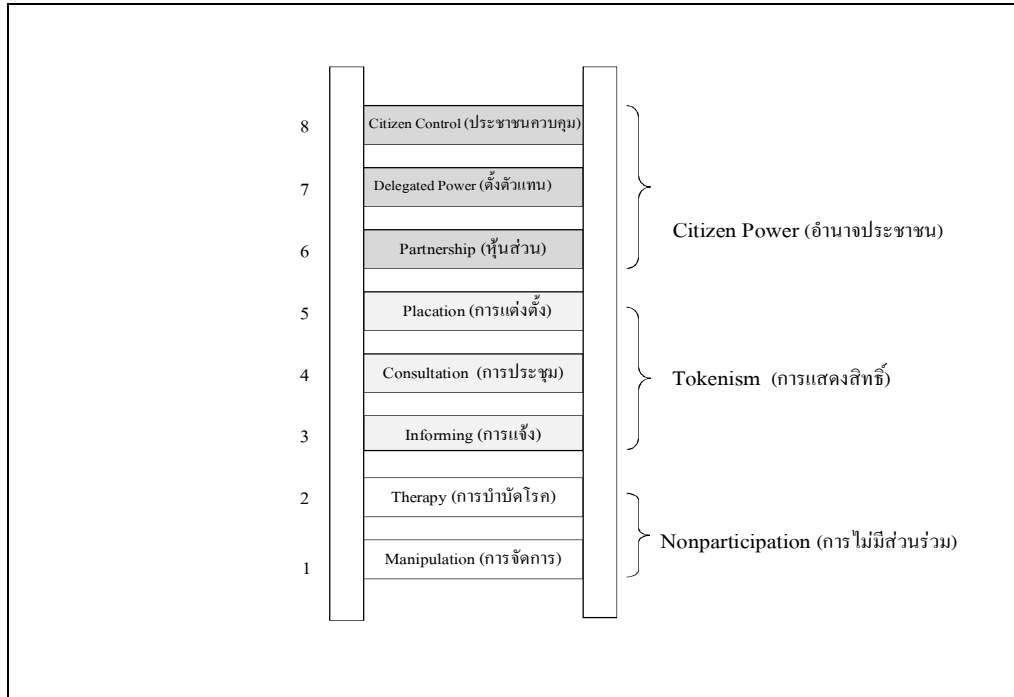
8 Citizen Control (ประชาชนควบคุม)

7 Delegated Power (ตั้งตัวแทน)

6 Partnership (หุ้นส่วน)

Citizen Power (อำนาจประชาชน)

5 Placation (การแต่งตั้ง)

4 Consultation (การประชุม)

3 Informing (การแจ้ง)

Tokenism (การแสดงสิทธิ์)

2 Therapy (การบำบัดโรค)

1 Manipulation (การจัดการ)

Nonparticipation (การไม่มีส่วนร่วม)